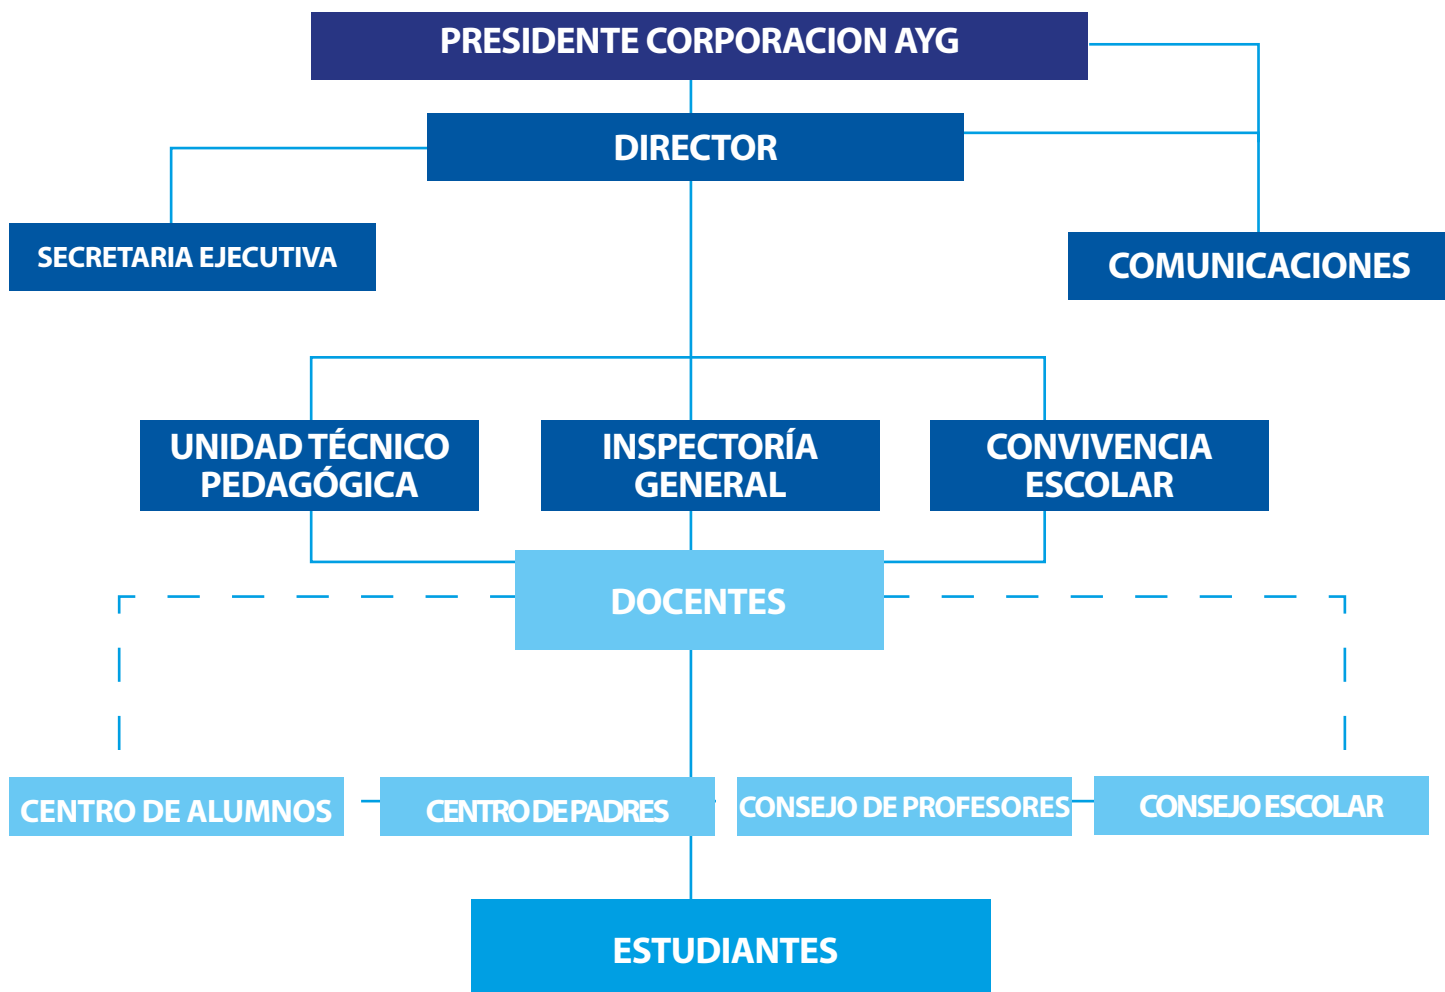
PRESIDENTE CORPORACION AYG

DIRECTOR

SECRETARIA EJECUTIVA

COMUNICACIONES

UNIDAD TÉCNICO PEDAGÓGICA

INSPECTORÍA GENERAL

CONVIVENCIA ESCOLAR

DOCENTES

CENTRO DE ALUMNOS

CENTRO DE PADRES

CONSEJO DE PROFESORES

CONSEJO ESCOLAR

ESTUDIANTES